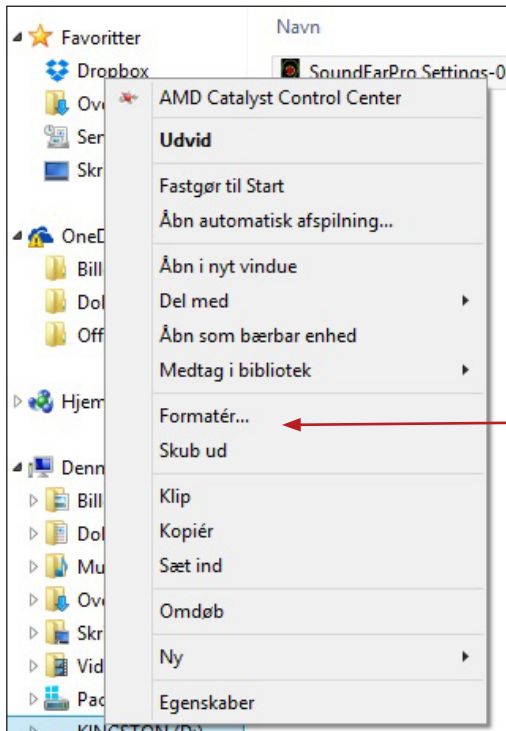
Favoritter
Dropbox
Ov
Ser
Skr
OneD
Bill
Dol
Off
Hjem
Denn
Bill
Dol
Mu
Ov
Skr
Vid
Pac
KINGSTON (D:)

Navn
SoundEarPro Settings-0

AMD Catalyst Control Center
Udvid
Fastgør til Start
Åbn automatisk afspilning...
Åbn i nyt vindue
Del med
Åbn som bærbar enhed
Medtag i bibliotek
Formatér...
Skub ud
Klip
Kopiér
Sæt ind
Omdøb
Ny
Egenskaber